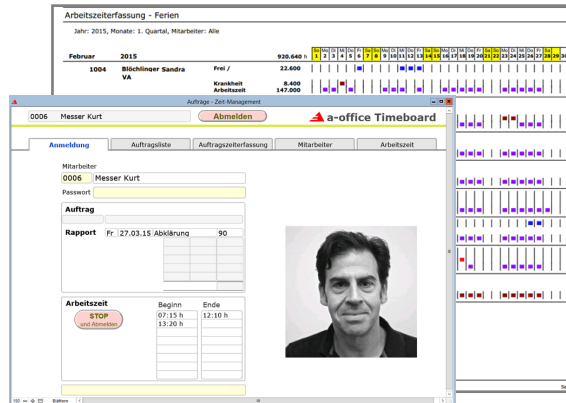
Arbeitszeiterfassung - Ferien

Jahr: 2015, Monate: 1. Quartal, Mitarbeiter: Alle

Februar 2015 920.640 h

1004 Blöchlinger Sandra VA

Frei / 22.600

Krankheit 8.400
Arbeitszeit 147.000

Aufträge - Zeit-Management

0006 Messer Kurt

Abmelden

a-office Timeboard

Anmeldung | Auftragsliste | Auftragszeiterfassung | Mitarbeiter | Arbeitszeit

Mitarbeiter
0006 Messer Kurt
Passwort

Auftrag

Rapport Fr 27.03.15 Abklärung 90

Arbeitszeit
STOP und Abmelden
Beginn Ende
07:15 h 12:10 h
13:20 h

150 Blättern